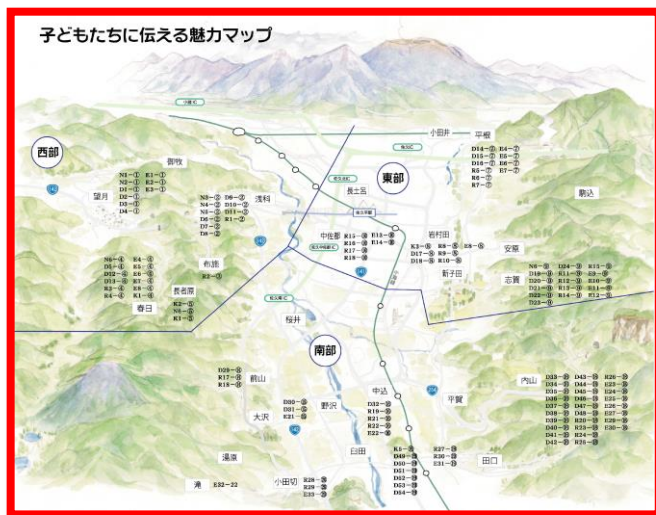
子どもたちに伝える魅力マップ

西部

東部

南部

御牧

望月

浅科

布施

春日

長者原

長土呂

中佐都

岩村田

新子田

安原

志賀

駒込

平根

小田井

桜井

前山

大沢

野沢

湯原

中込

平賀

内山

田口

臼田

小田切

滝

N1－①
N2－①
D1－①
D2－①
D3－①
D4－①

K1－①
K2－①
K3－①

N3－②
N4－②
N5－②
D6－②
D7－②
D8－②

D9－②
D10－②
D11－②
K1－②

N6－④
D5－④
D12－④
D13－④
R3－④
R4－④

K4－④
K5－④
K6－④
K7－④
K8－④
K9－④

R2－③

K2－⑤
K3－⑤
R1－⑤

R15－⑥
R16－⑥
R17－⑥
R18－⑥

E13－⑥
E14－⑥

K3－⑤
D17－⑤
D18－⑤

R8－⑤
R9－⑤
R10－⑤

E5－⑤

D14－⑦
D15－⑦
D16－⑦
R6－⑦
R7－⑦

E4－⑦
E6－⑦
E7－⑦

N6－⑧
D19－⑧
D20－⑧
D21－⑧
D22－⑧
D23－⑧

D24－⑧
R11－⑧
R12－⑧
R13－⑧
R14－⑧

R15－⑧
E9－⑧
E10－⑧
E11－⑧
E12－⑧

D29－⑨
R17－⑨
R18－⑨

D30－⑩
D31－⑩
E21－⑩

D32－⑪
R19－⑪
R21－⑪
R22－⑪
E22－⑪

R1－⑫
D49－⑫
D10－⑫
D61－⑫
D62－⑫
D63－⑫
D64－⑫

E27－⑫
E30－⑫
E31－⑫

D35－⑬
D36－⑬
D37－⑬
D38－⑬
D39－⑬
D40－⑬
D41－⑬
D42－⑬
D43－⑬

D43－⑬
D44－⑬
D45－⑬
D46－⑬
D47－⑬
D48－⑬
R23－⑬
R24－⑬
R26－⑬

R25－⑬
E23－⑬
E24－⑬
E25－⑬
E26－⑬
E27－⑬
E28－⑬
E29－⑬
E30－⑬

R28－⑭
D29－⑭
E33－⑭

E32－22